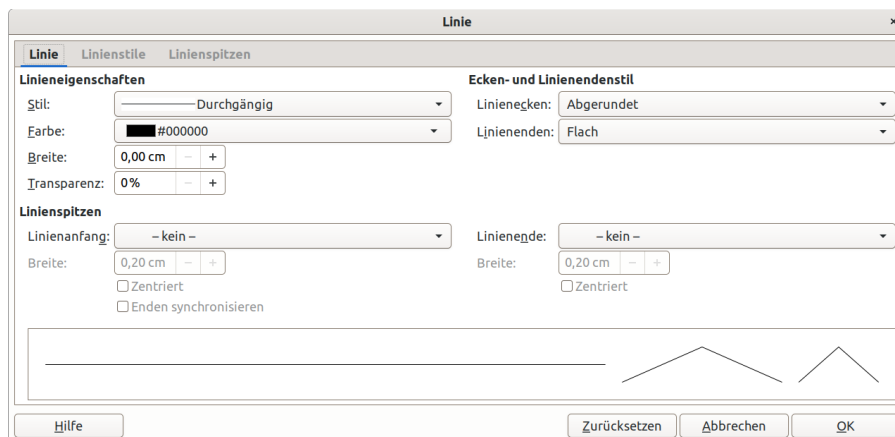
Linie

Linie | Linienstile | Linienspitzen

Linieneigenschaften

Stil: Durchgängig

Farbe: #000000

Breite: 0,00 cm − +

Transparenz: 0% − +

Ecken- und Linienendenstil

Linienecken: Abgerundet

Linienenden: Flach

Linienspitzen

Linienanfang: – kein –

Breite: 0,20 cm − +

Zentriert

Enden synchronisieren

Linienende: – kein –

Breite: 0,20 cm − +

Zentriert

Hilfe

Zurücksetzen

Abbrechen

OK